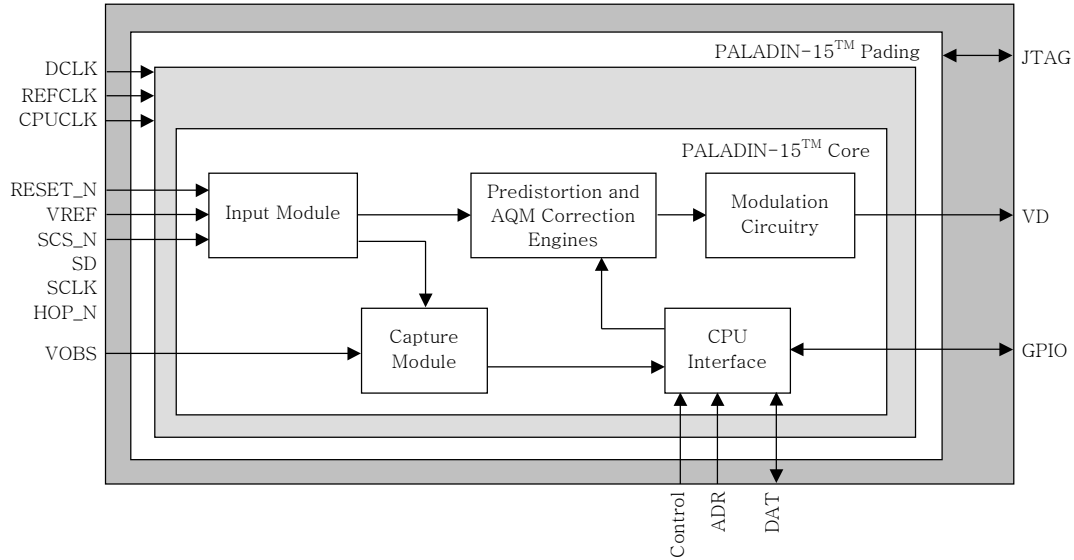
PALADIN-15$^{TM}$ Pading

JTAG

DCLK
REFCLK
CPUCLK

PALADIN-15$^{TM}$ Core

RESET_N
VREF
SCS_N
SD
SCLK
HOP_N

Input Module

Predistortion and AQM Correction Engines

Modulation Circuitry

VD

Capture Module

CPU Interface

GPIO

VOBS

Control
ADR
DAT